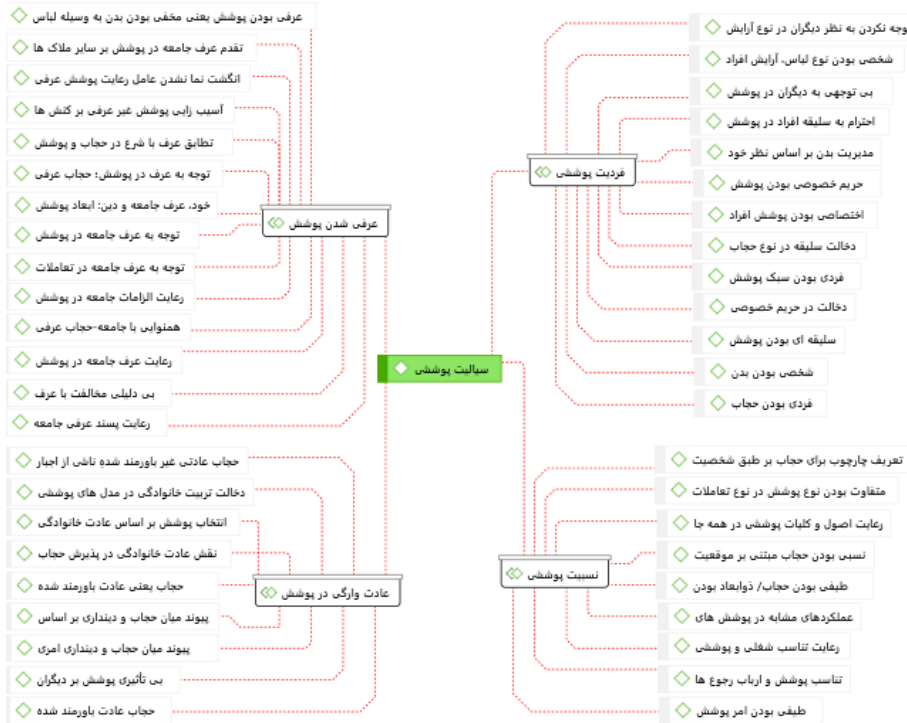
سیالیت پوششی

عرفی شدن پوشش

عرفی بودن پوشش یعنی مخفی بودن بدن به وسیله لباس
تقدم عرف جامعه در پوشش بر سایر ملاک ها
انگشت نما نشدن عامل رعایت پوشش عرفی
آسیب زایی پوشش غیر عرفی بر کنش ها
تطابق عرف با شرع در حجاب و پوشش
توجه به عرف در پوشش؛ حجاب عرفی
خود، عرف جامعه و دین: ابعاد پوشش
توجه به عرف جامعه در پوشش
توجه به عرف جامعه در تعاملات
رعایت الزامات جامعه در پوشش
همنوایی با جامعه-حجاب عرفی
رعایت عرف جامعه در پوشش
بی دلیلی مخالفت با عرف
رعایت پسند عرفی جامعه

فردیت پوششی

وجه نکردن به نظر دیگران در نوع آرایش
شخصی بودن نوع لباس، آرایش افراد
بی توجهی به دیگران در پوشش
احترام به سلیقه افراد در پوشش
مدیریت بدن بر اساس نظر خود
حریم خصوصی بودن پوشش
اختصاصی بودن پوشش افراد
دخالت سلیقه در نوع حجاب
فردی بودن سبک پوشش
دخالت در حریم خصوصی
سلیقه ای بودن پوشش
شخصی بودن بدن
فردی بودن حجاب

عادت وارگی در پوشش

حجاب عادتی غیر باورمند شده ناشی از اجبار
دخالت تربیت خانوادگی در مدل های پوششی
انتخاب پوشش بر اساس عادت خانوادگی
نقش عادت خانوادگی در پذیرش حجاب
حجاب یعنی عادت باورمند شده
پیوند میان حجاب و دینداری بر اساس
پیوند میان حجاب و دینداری امری
بی تأثیری پوشش بر دیگران
حجاب عادت باورمند شده

نسبیت پوششی

تعریف چارچوب برای حجاب بر طبق شخصیت
متفاوت بودن نوع پوشش در نوع تعاملات
رعایت اصول و کلیات پوششی در همه جا
نسبی بودن حجاب مبتنی بر موقعیت
طیفی بودن حجاب/ ذوابعاد بودن
عملکردهای مشابه در پوشش های
رعایت تناسب شغلی و پوششی
تناسب پوشش و ارباب رجوع ها
طیفی بودن امر پوشش